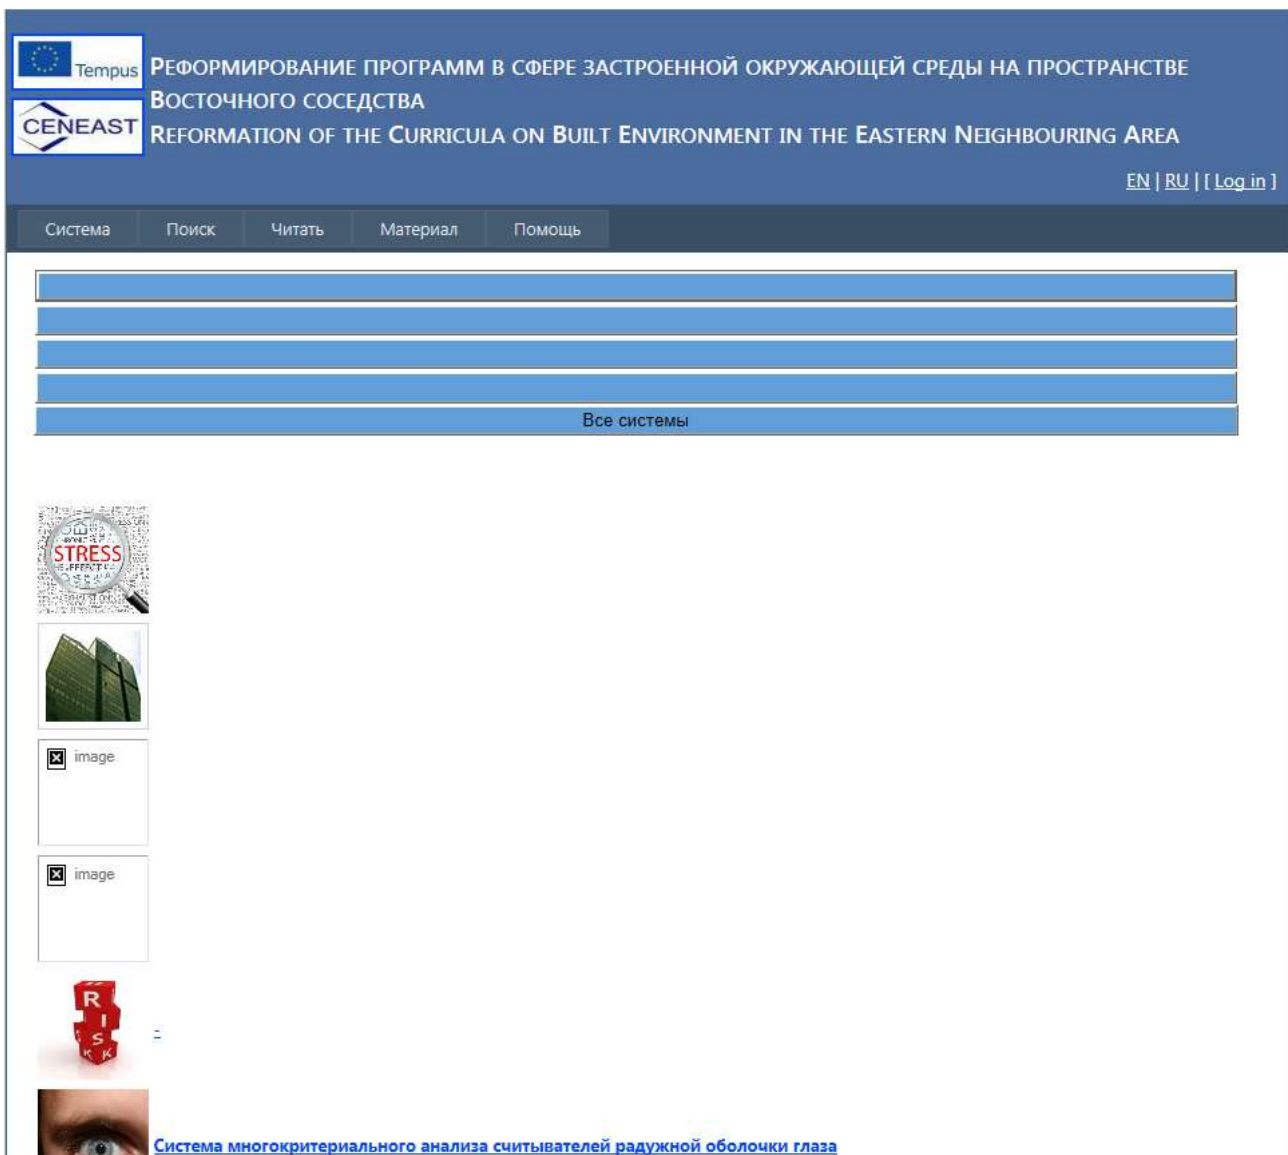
Tempus

CENEAST

Реформирование программ в сфере застроенной окружающей среды на пространстве Восточного соседства

Reformation of the Curricula on Built Environment in the Eastern Neighbouring Area

EN | RU | [ Log in ]

Система | Поиск | Читать | Материал | Помощь

Все системы

STRESS

image

image

RISK

-

Система многокритериального анализа считывателей радужной оболочки глаза